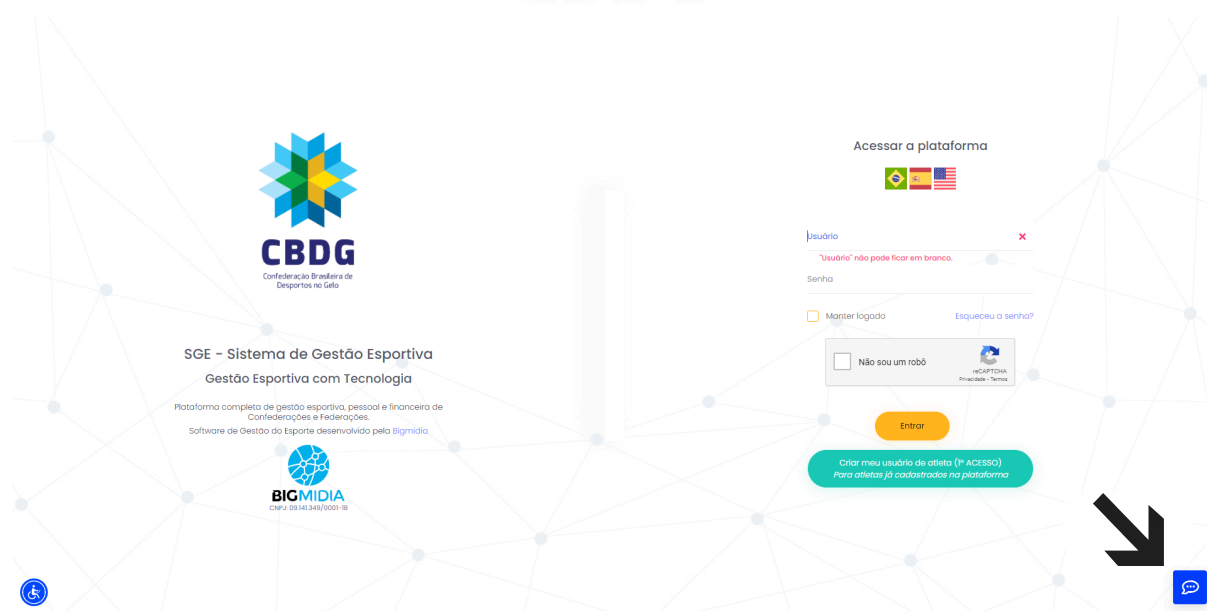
CBDG
Confederação Brasileira de Desportos no Gelo

SGE - Sistema de Gestão Esportiva
Gestão Esportiva com Tecnologia

Plataforma completa de gestão esportiva, pessoal e financeiro de Confederações e Federações.
Software de Gestão do Esporte desenvolvido pela Bigmidia

BIGMIDIA
CNPJ: 09.141.349/0001-18

Acessar a plataforma

Usuário
×
"Usuário" não pode ficar em branco.
Senha

Manter logado
Esqueceu a senha?

Não sou um robô
reCAPTCHA
Privacidade - Termos

Entrar

Criar meu usuário de atleta (1º ACESSO)
Para atletas já cadastrados na plataforma